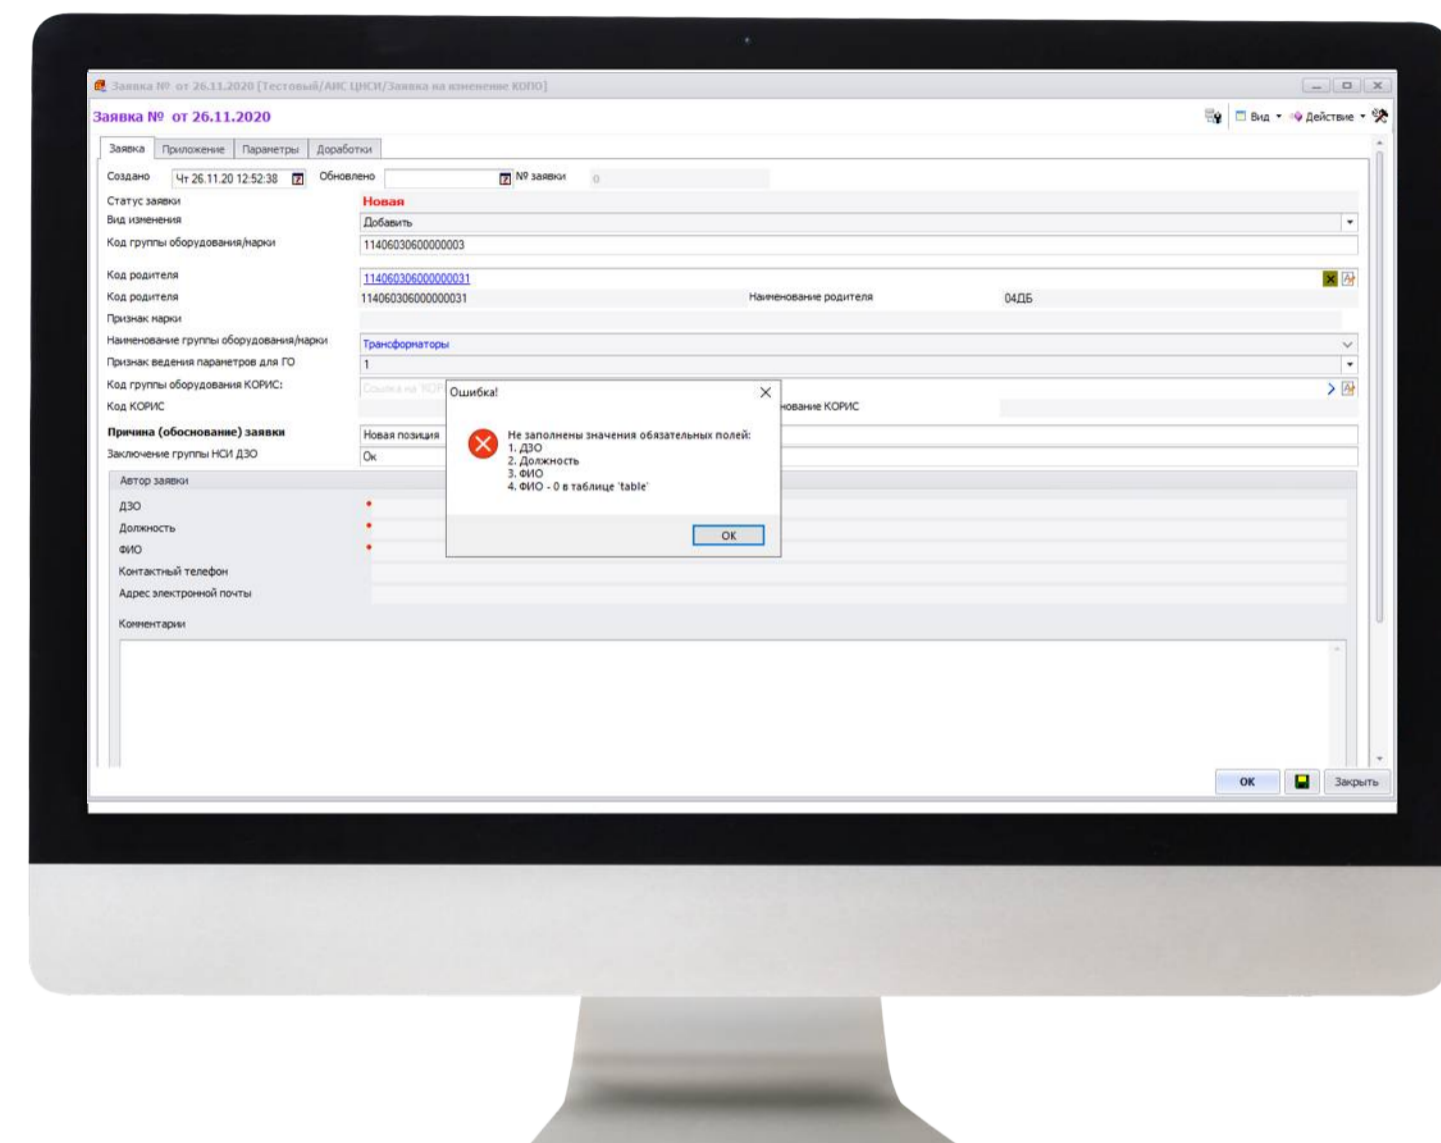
Заявка № от 26.11.2020 [Тестовый/АИС ЦНСИ/Заявка на изменение КОПО]

Заявка № от 26.11.2020

Вид ▾ Действие ▾

Заявка | Приложение | Параметры | Доработки

Создано Чт 26.11.20 12:52:38 Обновлено № заявки 0

Статус заявки Новая

Вид изменения Добавить

Код группы оборудования/марки 11406030600000003

Код родителя 114060306000000031

Код родителя 114060306000000031 Наименование родителя 04ДБ

Признак марки

Наименование группы оборудования/марки Трансформаторы

Признак ведения параметров для ГО 1

Код группы оборудования КОРИС: Ссылка на КОР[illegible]

Код КОРИС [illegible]нование КОРИС

Причина (обоснование) заявки Новая позиция

Заключение группы НСИ ДЗО Ок

Автор заявки

ДЗО

Должность

ФИО

Контактный телефон

Адрес электронной почты

Комментарии

Ошибка!

Не заполнены значения обязательных полей:
1. ДЗО
2. Должность
3. ФИО
4. ФИО - 0 в таблице 'table'

OK

OK Закрыть